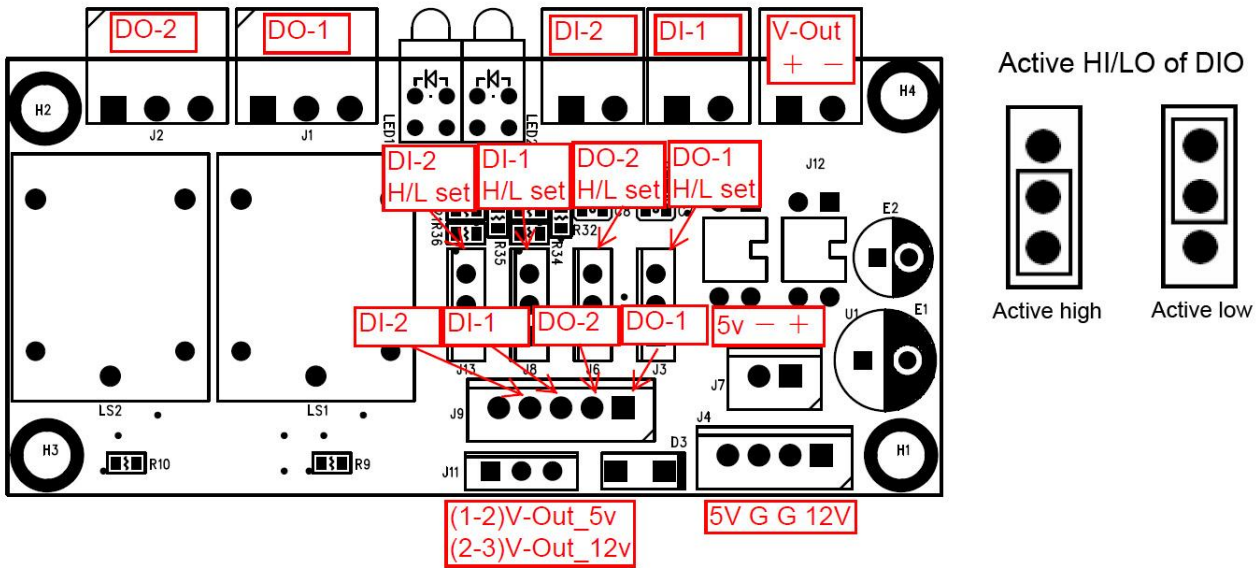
DO-2
DO-1
DI-2
DI-1
V-Out
+ −
H2
J2
J1
LED1
LED2
H4
DI-2 H/L set
DI-1 H/L set
DO-2 H/L set
DO-1 H/L set
J12
R36
R35
R34
R32
E2
DI-2
DI-1
DO-2
DO-1
5v − +
U1
E1
J13
J8
J6
J3
J7
LS2
LS1
J9
J4
H3
R10
R9
J11
D3
H1
(1-2)V-Out_5v
(2-3)V-Out_12v
5V G G 12V
Active HI/LO of DIO
Active high
Active low